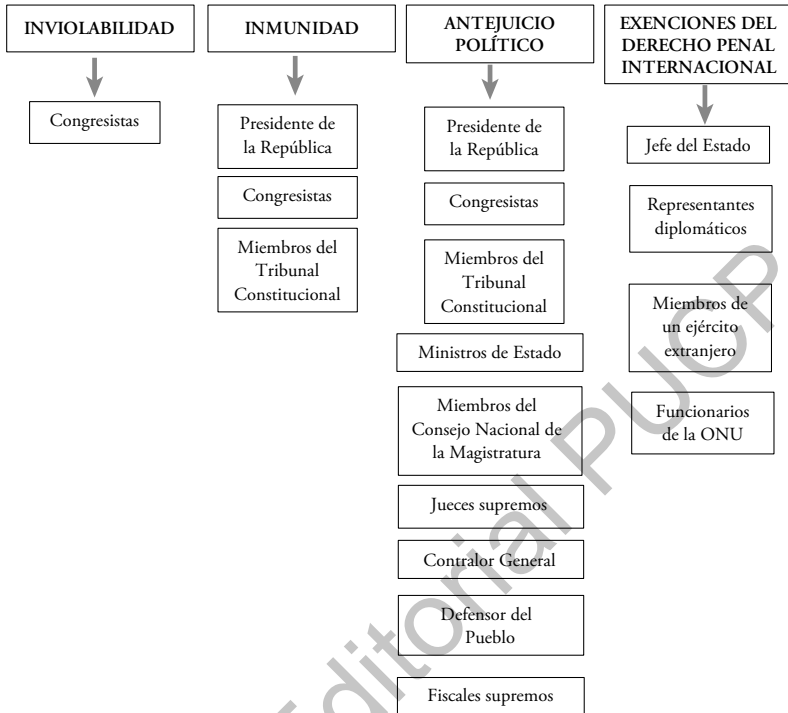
INVIOLABILIDAD

Congresistas

INMUNIDAD

Presidente de la República

Congresistas

Miembros del Tribunal Constitucional

ANTEJUICIO POLÍTICO

Presidente de la República

Congresistas

Miembros del Tribunal Constitucional

Ministros de Estado

Miembros del Consejo Nacional de la Magistratura

Jueces supremos

Contralor General

Defensor del Pueblo

Fiscales supremos

EXENCIONES DEL DERECHO PENAL INTERNACIONAL

Jefe del Estado

Representantes diplomáticos

Miembros de un ejército extranjero

Funcionarios de la ONU

Editorial PUCP